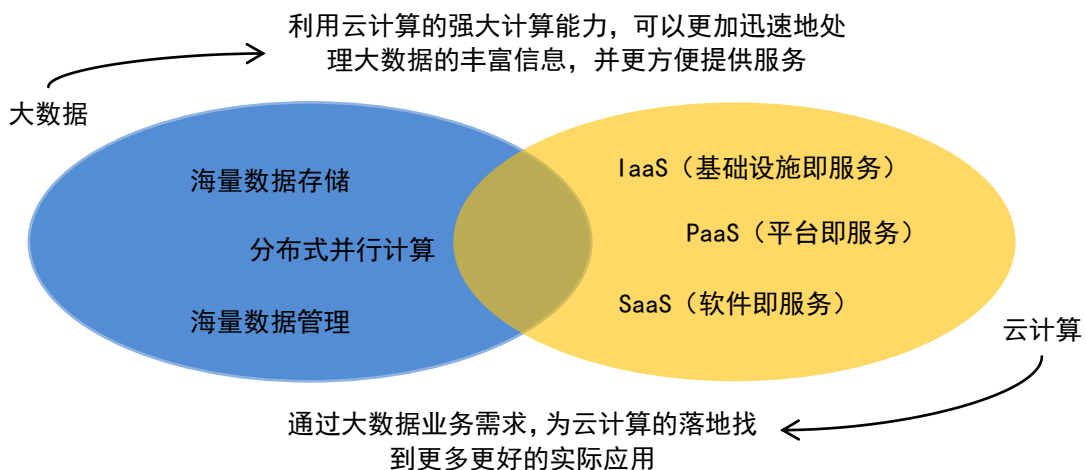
利用云计算的强大计算能力，可以更加迅速地处理大数据的丰富信息，并更方便提供服务

大数据

海量数据存储

分布式并行计算

海量数据管理

IaaS（基础设施即服务）

PaaS（平台即服务）

SaaS（软件即服务）

云计算

通过大数据业务需求，为云计算的落地找到更多更好的实际应用